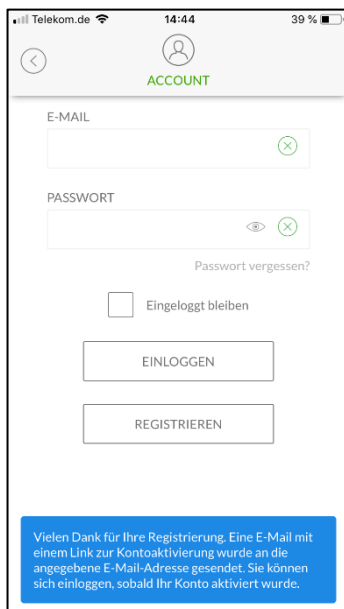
Telekom.de 14:44 39 %

ACCOUNT

E-MAIL

PASSWORT

Passwort vergessen?

Eingeloggt bleiben

EINLOGGEN

REGISTRIEREN

Vielen Dank für Ihre Registrierung. Eine E-Mail mit einem Link zur Kontoaktivierung wurde an die angegebene E-Mail-Adresse gesendet. Sie können sich einloggen, sobald Ihr Konto aktiviert wurde.